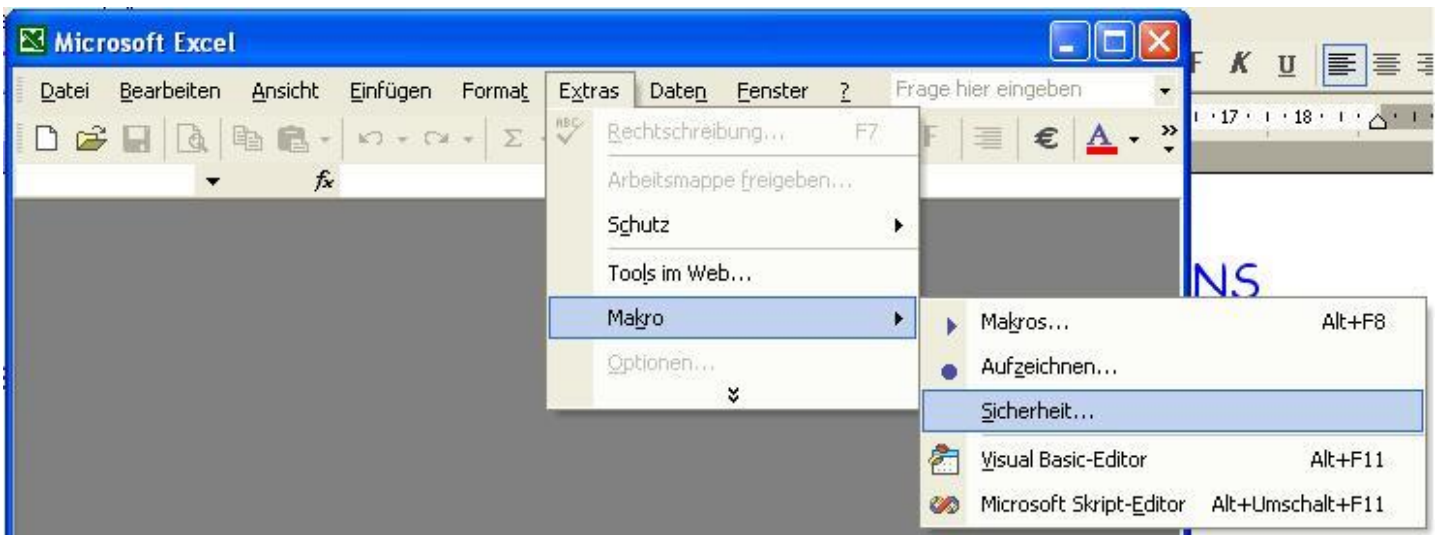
Microsoft Excel

Datei Bearbeiten Ansicht Einfügen Format Extras Daten Fenster ? Frage hier eingeben

F K U

17 · 18

$f_x$

€ A

Rechtschreibung... F7

Arbeitsmappe freigeben...

Schutz

Tools im Web...

Makro

Optionen...

NS

Makros... Alt+F8

Aufzeichnen...

Sicherheit...

Visual Basic-Editor Alt+F11

Microsoft Skript-Editor Alt+Umschalt+F11